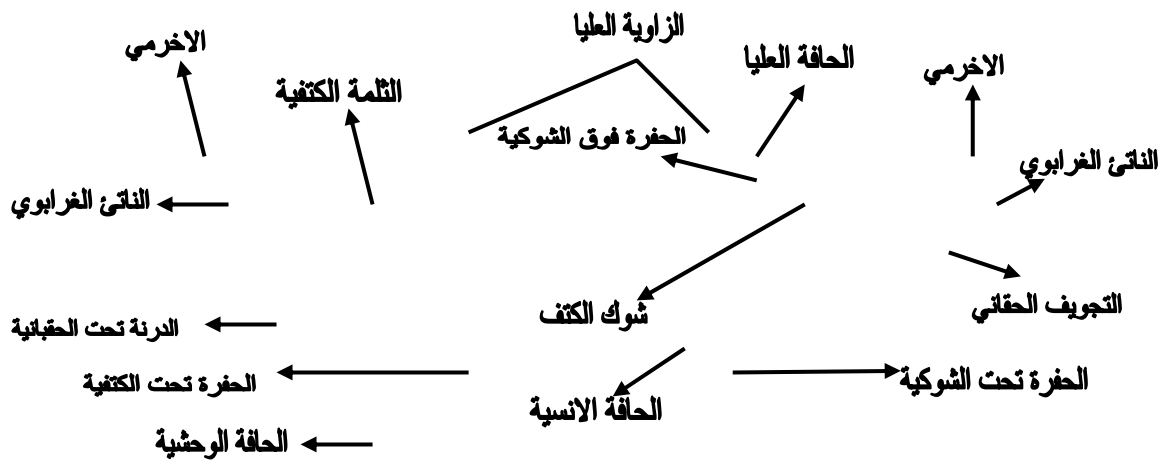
الزاوية العليا

الاخرمي

الحافة العليا

الاخرمي

الثلمة الكتفية

الحفرة فوق الشوكية

الناتئ الغرابوي

الناتئ الغرابوي

التجويف الحقاني

شوك الكتف

الدرنة تحت الحقبانية

الحفرة تحت الكتفية

الحفرة تحت الشوكية

الحافة الانسية

الحافة الوحشية